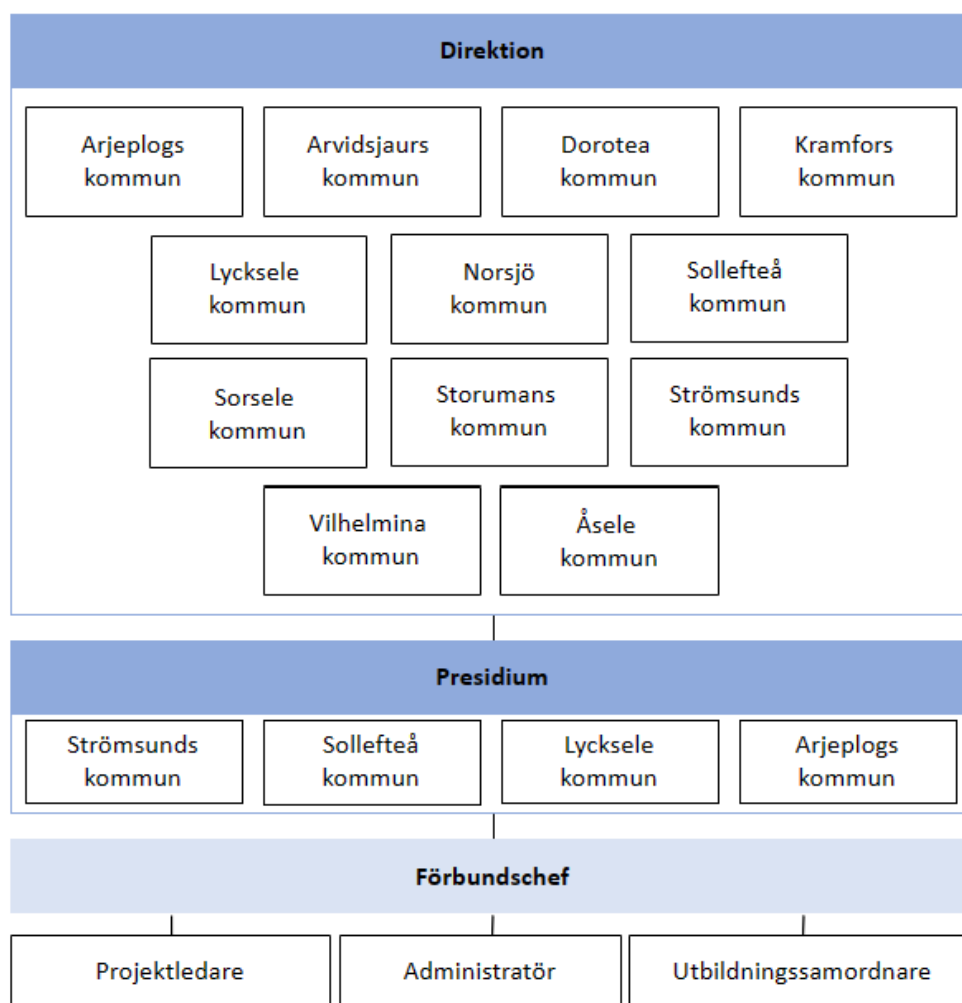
Direktion

Arjeplogs kommun

Arvidsjaurs kommun

Dorotea kommun

Kramfors kommun

Lycksele kommun

Norsjö kommun

Sollefteå kommun

Sorsele kommun

Storumans kommun

Strömsunds kommun

Vilhelmina kommun

Åsele kommun

Presidium

Strömsunds kommun

Sollefteå kommun

Lycksele kommun

Arjeplogs kommun

Förbundschef

Projektledare

Administratör

Utbildningssamordnare